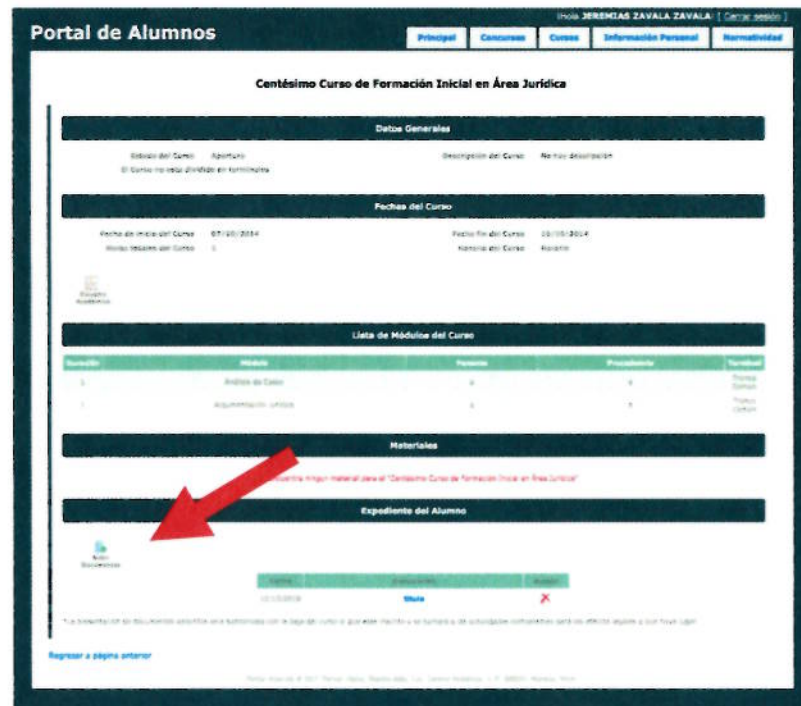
Portal de Alumnos

Hola JEREMIAS ZAVALA ZAVALA [ Cerrar sesión ]

Principal | Concursos | Cursos | Información Personal | Normatividad

Centésimo Curso de Formación Inicial en Área Jurídica

Datos Generales

Estado del Curso: Apertura
Descripción del Curso: No hay descripción
El Curso no está dividido en terminales

Fechas del Curso

Fecha de inicio del Curso: 07/10/2014
Fecha fin del Curso: 10/10/2014
Horas totales del Curso: 1
Horario del Curso: Horario

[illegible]

Lista de Módulos del Curso

| Duración | Módulo | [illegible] | Procedimiento | Temática |
|---|---|---|---|---|
| 1 | Análisis de Caso | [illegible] | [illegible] | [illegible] |
| 1 | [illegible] | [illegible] | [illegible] | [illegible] |

Materiales

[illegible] ningún material para el "Centésimo Curso de Formación Inicial en Área Jurídica"

Expediente del Alumno

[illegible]

| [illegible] | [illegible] | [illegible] |
|---|---|---|
| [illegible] | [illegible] | ✗ |

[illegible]

Regresar a página anterior

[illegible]